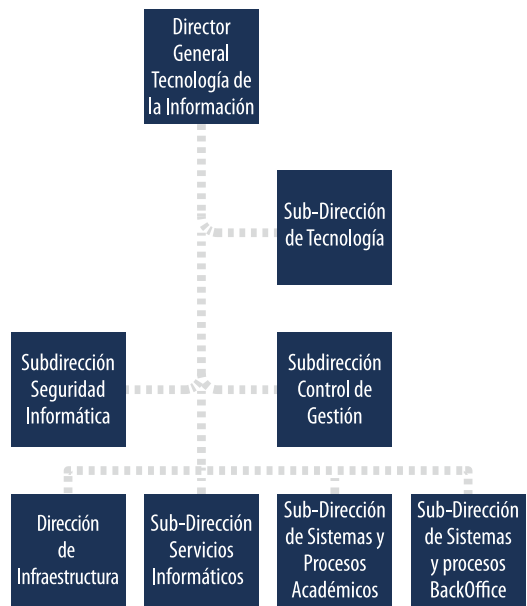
Director General Tecnología de la Información

Sub-Dirección de Tecnología

Subdirección Seguridad Informática

Subdirección Control de Gestión

Dirección de Infraestructura

Sub-Dirección Servicios Informáticos

Sub-Dirección de Sistemas y Procesos Académicos

Sub-Dirección de Sistemas y procesos BackOffice